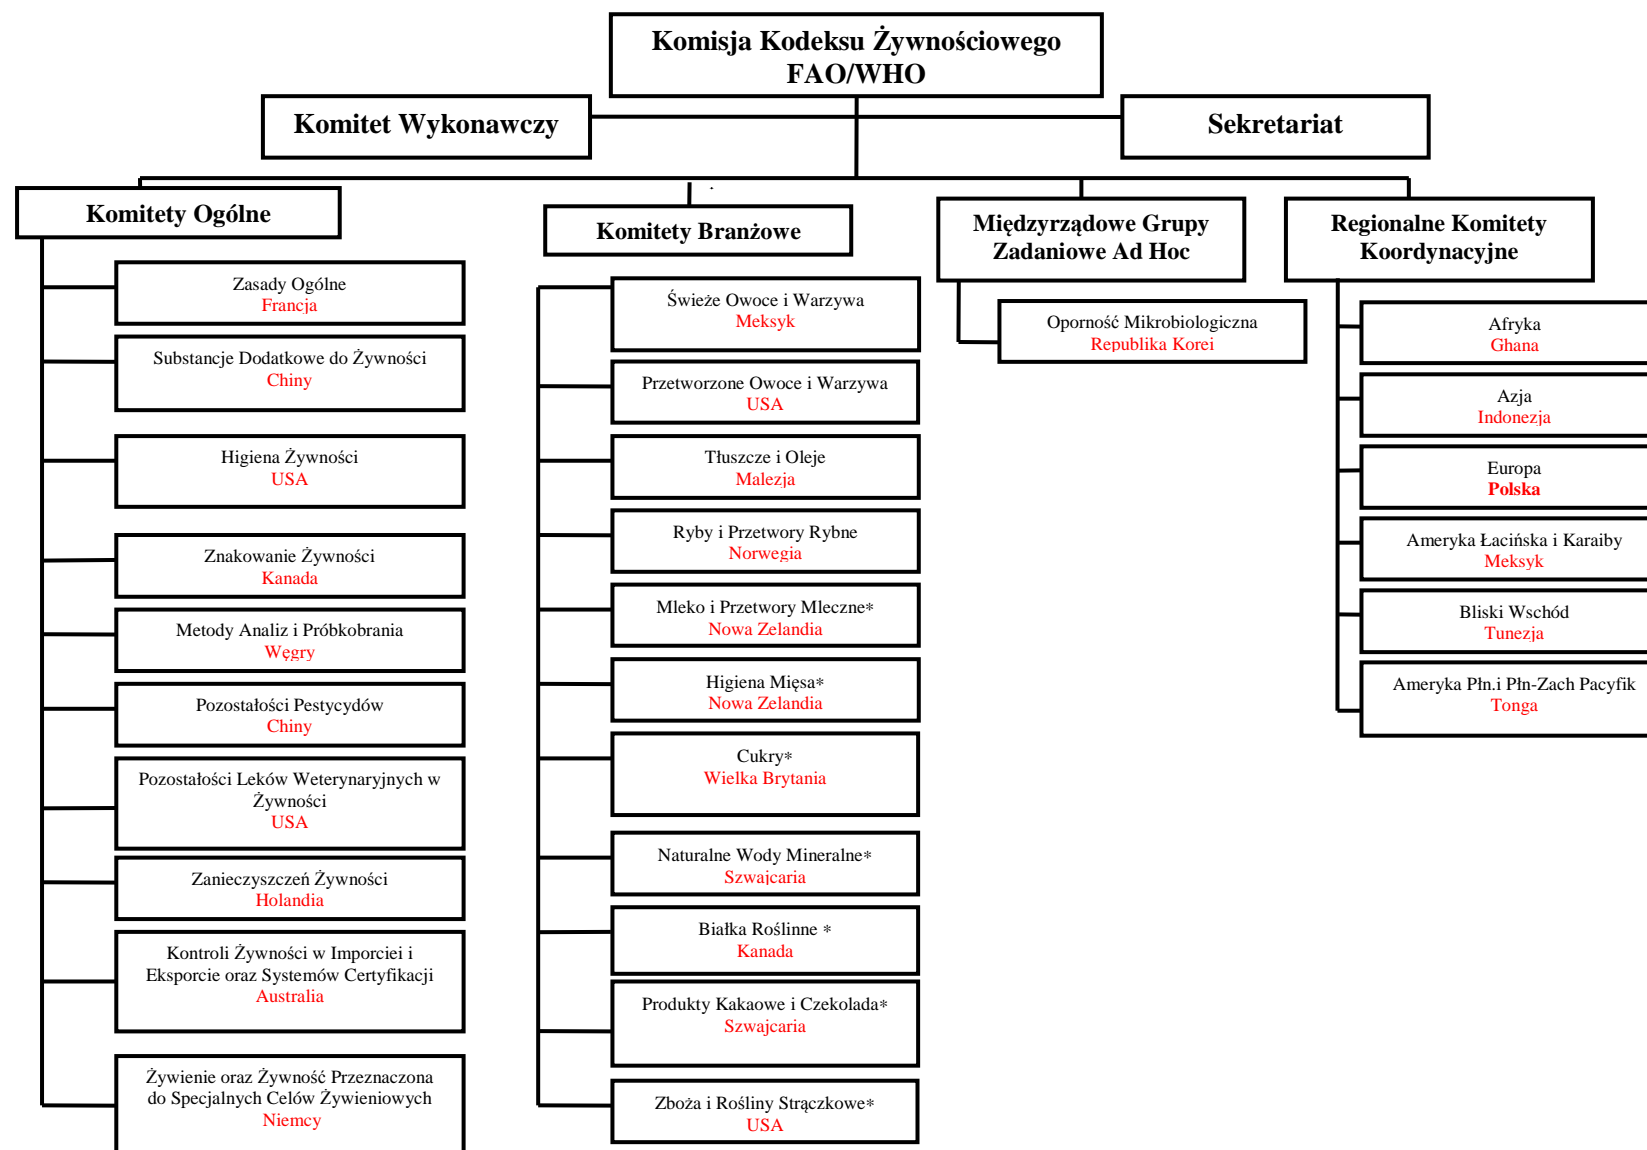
Komisja Kodeksu Żywnościowego FAO/WHO

Komitet Wykonawczy

Sekretariat

Komitety Ogólne

Zasady Ogólne
Francja

Substancje Dodatkowe do Żywności
Chiny

Higiena Żywności
USA

Znakowanie Żywności
Kanada

Metody Analiz i Próbkobrania
Węgry

Pozostałości Pestycydów
Chiny

Pozostałości Leków Weterynaryjnych w Żywności
USA

Zanieczyszczeń Żywności
Holandia

Kontroli Żywności w Imporciei i Eksporcie oraz Systemów Certyfikacji
Australia

Żywienie oraz Żywność Przeznaczona do Specjalnych Celów Żywieniowych
Niemcy

Komitety Branżowe

Świeże Owoce i Warzywa
Meksyk

Przetworzone Owoce i Warzywa
USA

Tłuszcze i Oleje
Malezja

Ryby i Przetwory Rybne
Norwegia

Mleko i Przetwory Mleczne*
Nowa Zelandia

Higiena Mięsa*
Nowa Zelandia

Cukry*
Wielka Brytania

Naturalne Wody Mineralne*
Szwajcaria

Białka Roślinne *
Kanada

Produkty Kakaowe i Czekolada*
Szwajcaria

Zboża i Rośliny Strączkowe*
USA

Międzyrządowe Grupy Zadaniowe Ad Hoc

Oporność Mikrobiologiczna
Republika Korei

Regionalne Komitety Koordynacyjne

Afryka
Ghana

Azja
Indonezja

Europa
Polska

Ameryka Łacińska i Karaiby
Meksyk

Bliski Wschód
Tunezja

Ameryka Płn.i Płn-Zach Pacyfik
Tonga